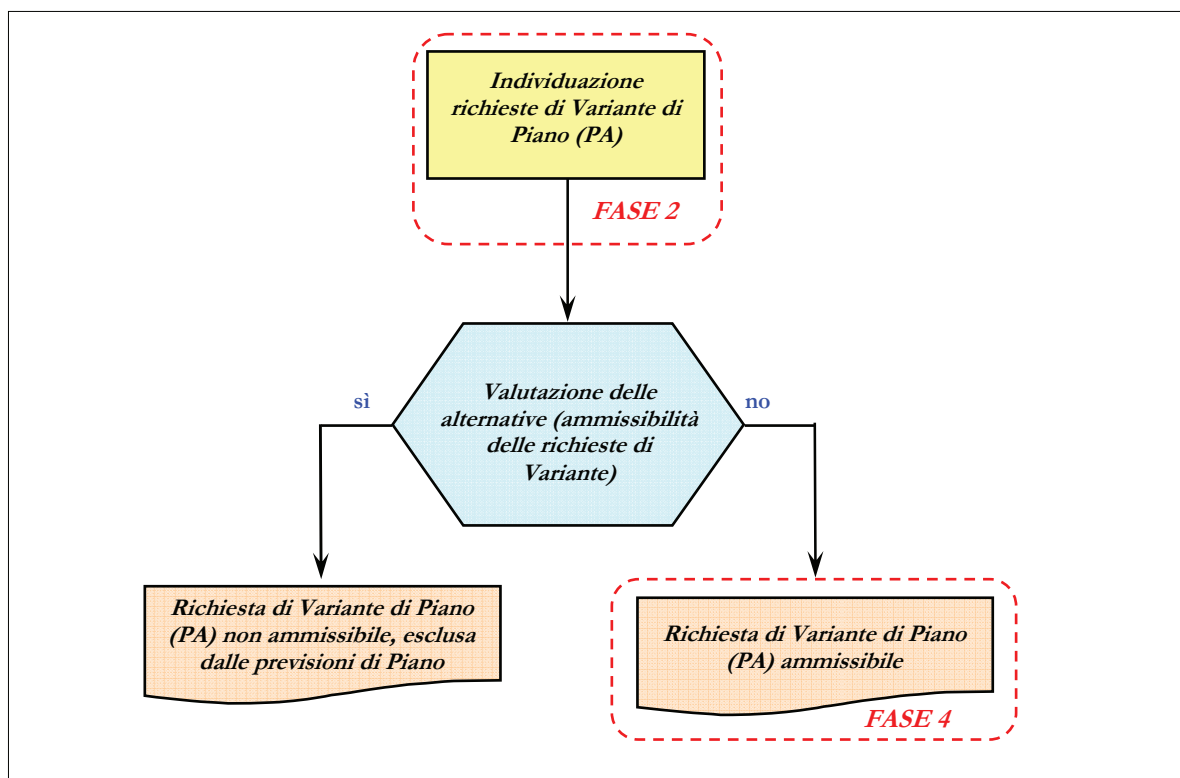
Individuazione richieste di Variante di Piano (PA)

FASE 2

Valutazione delle alternative (ammissibilità delle richieste di Variante)

sì

no

Richiesta di Variante di Piano (PA) non ammissibile, esclusa dalle previsioni di Piano

Richiesta di Variante di Piano (PA) ammissibile

FASE 4